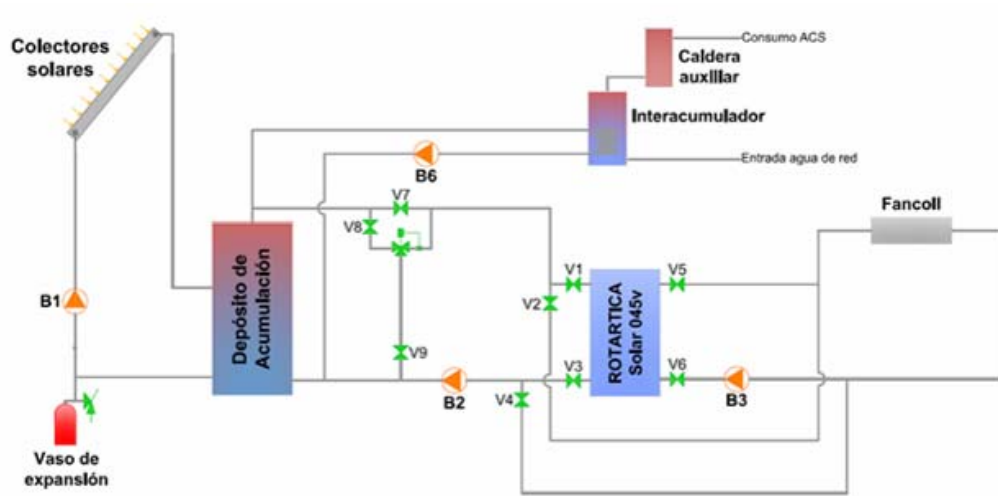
Colectores solares

Caldera auxiliar

Consumo ACS

Interacumulador

Entrada agua de red

B6

V7

V8

Depósito de Acumulación

Fancoil

V1

V5

B1

V2

ROTARTICA Solar 045v

V9

V3

V6

B2

V4

B3

Vaso de expansión